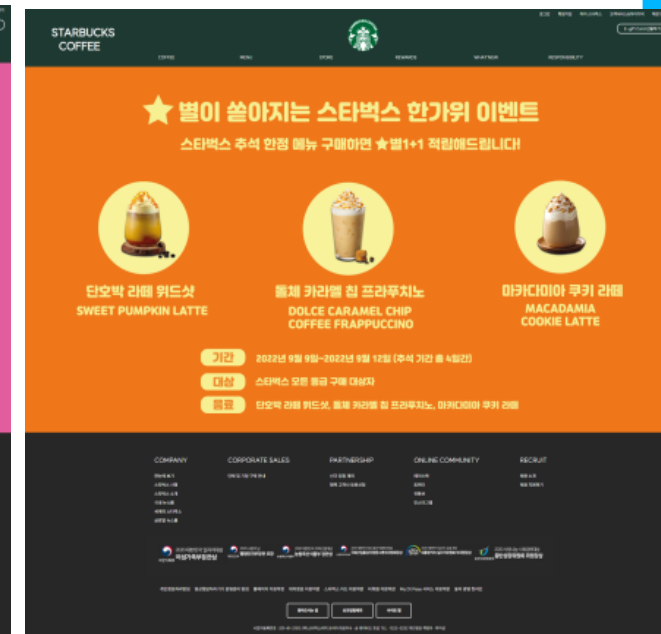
STARBUCKS COFFEE

COFFEE MENU STORE REWARDS WHAT'S NEW RESPONSIBILITY

★ 별이 쏟아지는 스타벅스 한가위 이벤트

스타벅스 추석 한정 메뉴 구매하면 ★별1+1 적립해드립니다!

단호박 라떼 위드샷
SWEET PUMPKIN LATTE

돌체 카라멜 칩 프라푸치노
DOLCE CARAMEL CHIP COFFEE FRAPPUCCINO

마카다미아 쿠키 라떼
MACADAMIA COOKIE LATTE

기간 2022년 9월 9일~2022년 9월 12일 (추석 기간 총 4일간)

대상 스타벅스 모든 등급 구매 대상자

음료 단호박 라떼 위드샷, 돌체 카라멜 칩 프라푸치노, 마카다미아 쿠키 라떼

COMPANY

CORPORATE SALES

PARTNERSHIP

ONLINE COMMUNITY

RECRUIT

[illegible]